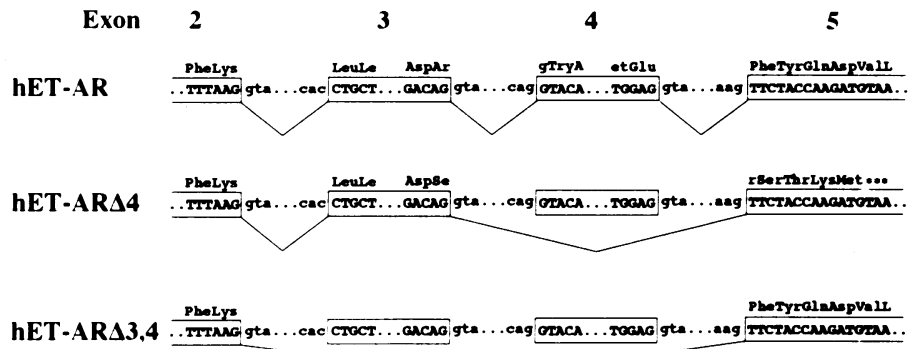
Exon 2 3 4 5

hET-AR
PheLys LeuLe AspAr gTryA etGlu PheTyrGlnAspValL
..TTTAAG gta...cac CTGCT...GACAG gta...cag GTACA...TGGAG gta...aag TTCTACCAAGATGTAA..

hET-ARΔ4
PheLys LeuLe AspSe rSerThrLysMet •••
..TTTAAG gta...cac CTGCT...GACAG gta...cag GTACA...TGGAG gta...aag TTCTACCAAGATGTAA..

hET-ARΔ3,4
PheLys PheTyrGlnAspValL
..TTTAAG gta...cac CTGCT...GACAG gta...cag GTACA...TGGAG gta...aag TTCTACCAAGATGTAA..